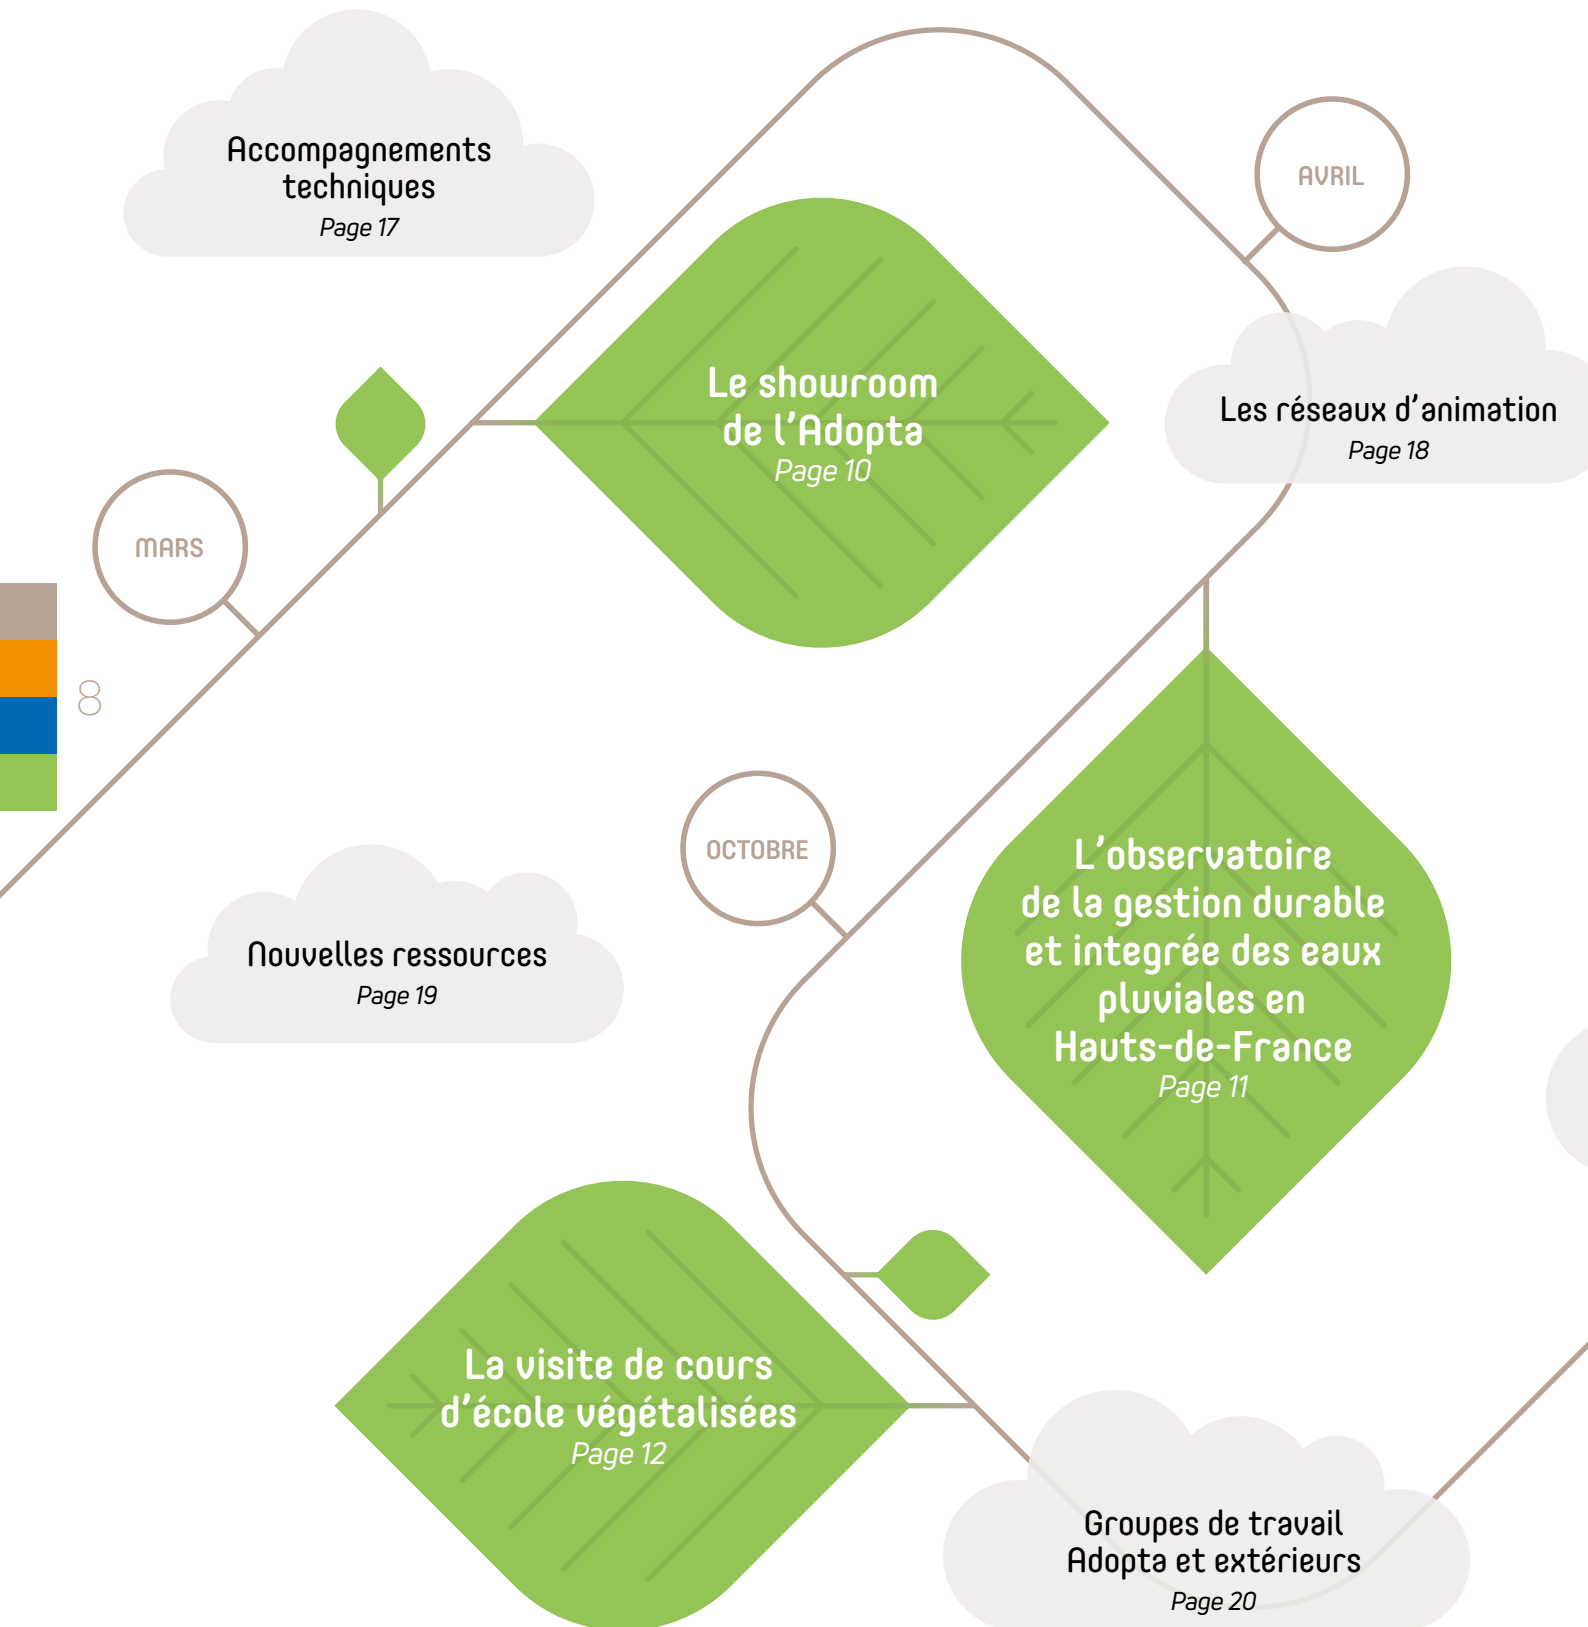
Accompagnements techniques
Page 17

AVRIL

Le showroom de l'Adopta
Page 10

Les réseaux d'animation
Page 18

MARS

8

OCTOBRE

Nouvelles ressources
Page 19

L'observatoire de la gestion durable et integrée des eaux pluviales en Hauts-de-France
Page 11

La visite de cours d'école végétalisées
Page 12

Groupes de travail Adopta et extérieurs
Page 20